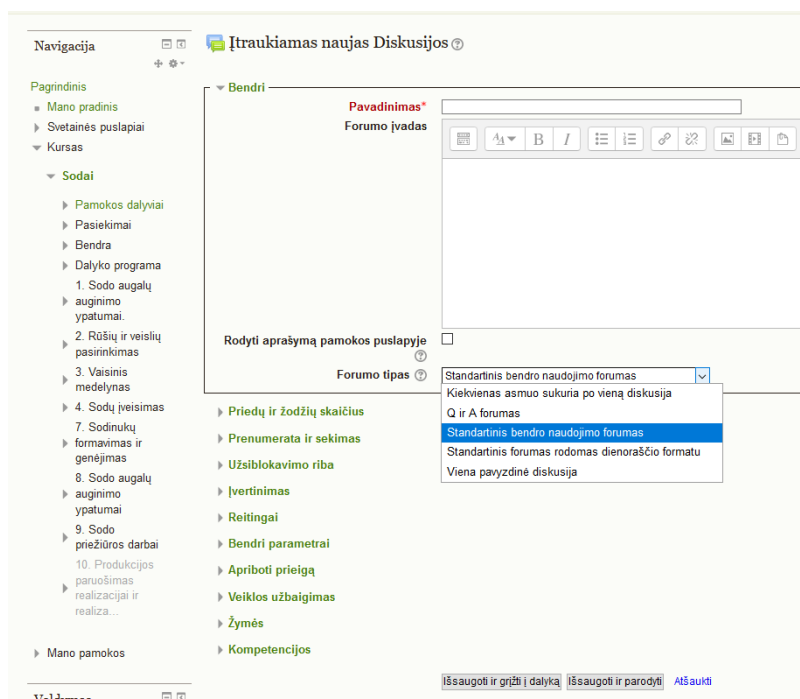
Navigacija

Pagrindinis
Mano pradinis
Svetainės puslapiai
Kursas
Sodai
Pamokos dalyviai
Pasiekimai
Bendra
Dalyko programa
1. Sodo augalų auginimo ypatumai.
2. Rūšių ir veislių pasirinkimas
3. Vaisinis medelynas
4. Sodų įveisimas
7. Sodinukų formavimas ir genėjimas
8. Sodo augalų auginimo ypatumai
9. Sodo priežiūros darbai
10. Produkcijos paruošimas realizacijai ir realiza...
Mano pamokos

Įtraukiamas naujas Diskusijos

Bendri
Pavadinimas*
Forumo įvadas
Rodyti aprašymą pamokos puslapyje
Forumo tipas
Standartinis bendro naudojimo forumas
Kiekvienas asmuo sukuria po vieną diskusija
Q ir A forumas
Standartinis bendro naudojimo forumas
Standartinis forumas rodomas dienoraščio formatu
Viena pavyzdinė diskusija

Priedų ir žodžių skaičius
Prenumerata ir sekimas
Užsiblokavimo riba
Įvertinimas
Reitingai
Bendri parametrai
Apriboti prieigą
Veiklos užbaigimas
Žymės
Kompetencijos

Išsaugoti ir grįžti į dalyką
Išsaugoti ir parodyti
Atšaukti